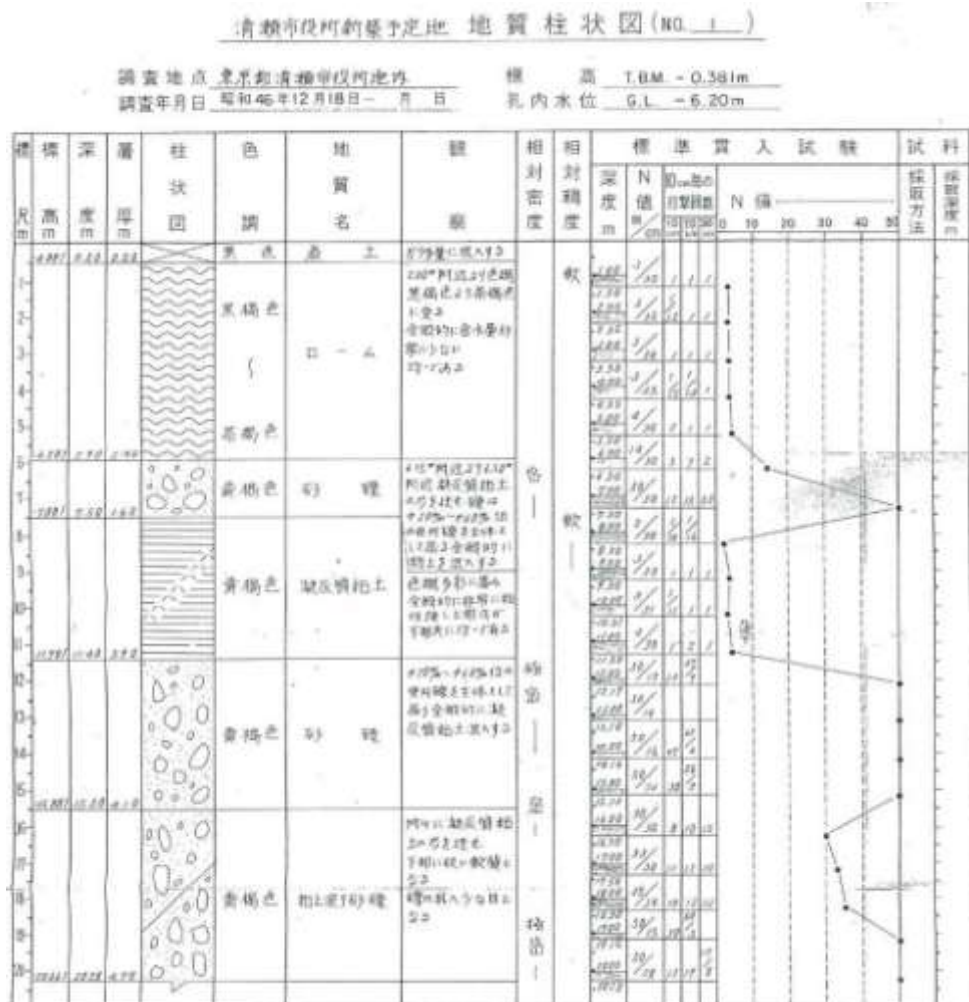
清瀬市役所新築予定地 地質柱状図(NO. 1 )

調査地点 東京都清瀬市役所地内
調査年月日 昭和46年12月18日 ― 月 日

標高 T.B.M. − 0.381m
孔内水位 G.L. − 6.20m

| 標尺 m | 標高 m | 深度 m | 層厚 m | 柱状図 | 色調 | 地質名 | 観察 | 相対密度 | 相対稠度 | 深度 m | N値 | 10cm毎の打撃回数 | N値 | 試料 採取方法 | 採取深度 m |
|---|---|---|---|---|---|---|---|---|---|---|---|---|---|---|---|
| | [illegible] | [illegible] | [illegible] | | 黒 色 | 表 土 | ガラ等が混入する | | | | | | | | |
| 1 2 3 4 5 | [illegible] | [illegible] | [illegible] | | 黒褐色 ( 茶褐色 | ローム | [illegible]附近より色調黒褐色より茶褐色に変る 全般的に含水量が多い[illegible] | | 軟 | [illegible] | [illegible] | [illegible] | | | |
| 6 7 | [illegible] | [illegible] | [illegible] | | 赤褐色 | 砂 礫 | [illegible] | 密 | | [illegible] | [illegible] | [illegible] | | | |
| 8 9 10 | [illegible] | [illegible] | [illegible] | | 青褐色 | 凝灰質粘土 | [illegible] | | 軟 | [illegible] | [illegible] | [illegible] | | | |
| 12 13 14 15 | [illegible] | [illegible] | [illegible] | | 青褐色 | 砂 礫 | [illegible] | 緻密 | | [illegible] | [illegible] | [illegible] | | | |
| 16 17 18 19 20 | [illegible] | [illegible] | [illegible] | | 青褐色 | 粘土混り砂礫 | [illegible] | 緻密 | | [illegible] | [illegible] | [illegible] | | | |

標準貫入試験
N値 0 10 20 30 40 50